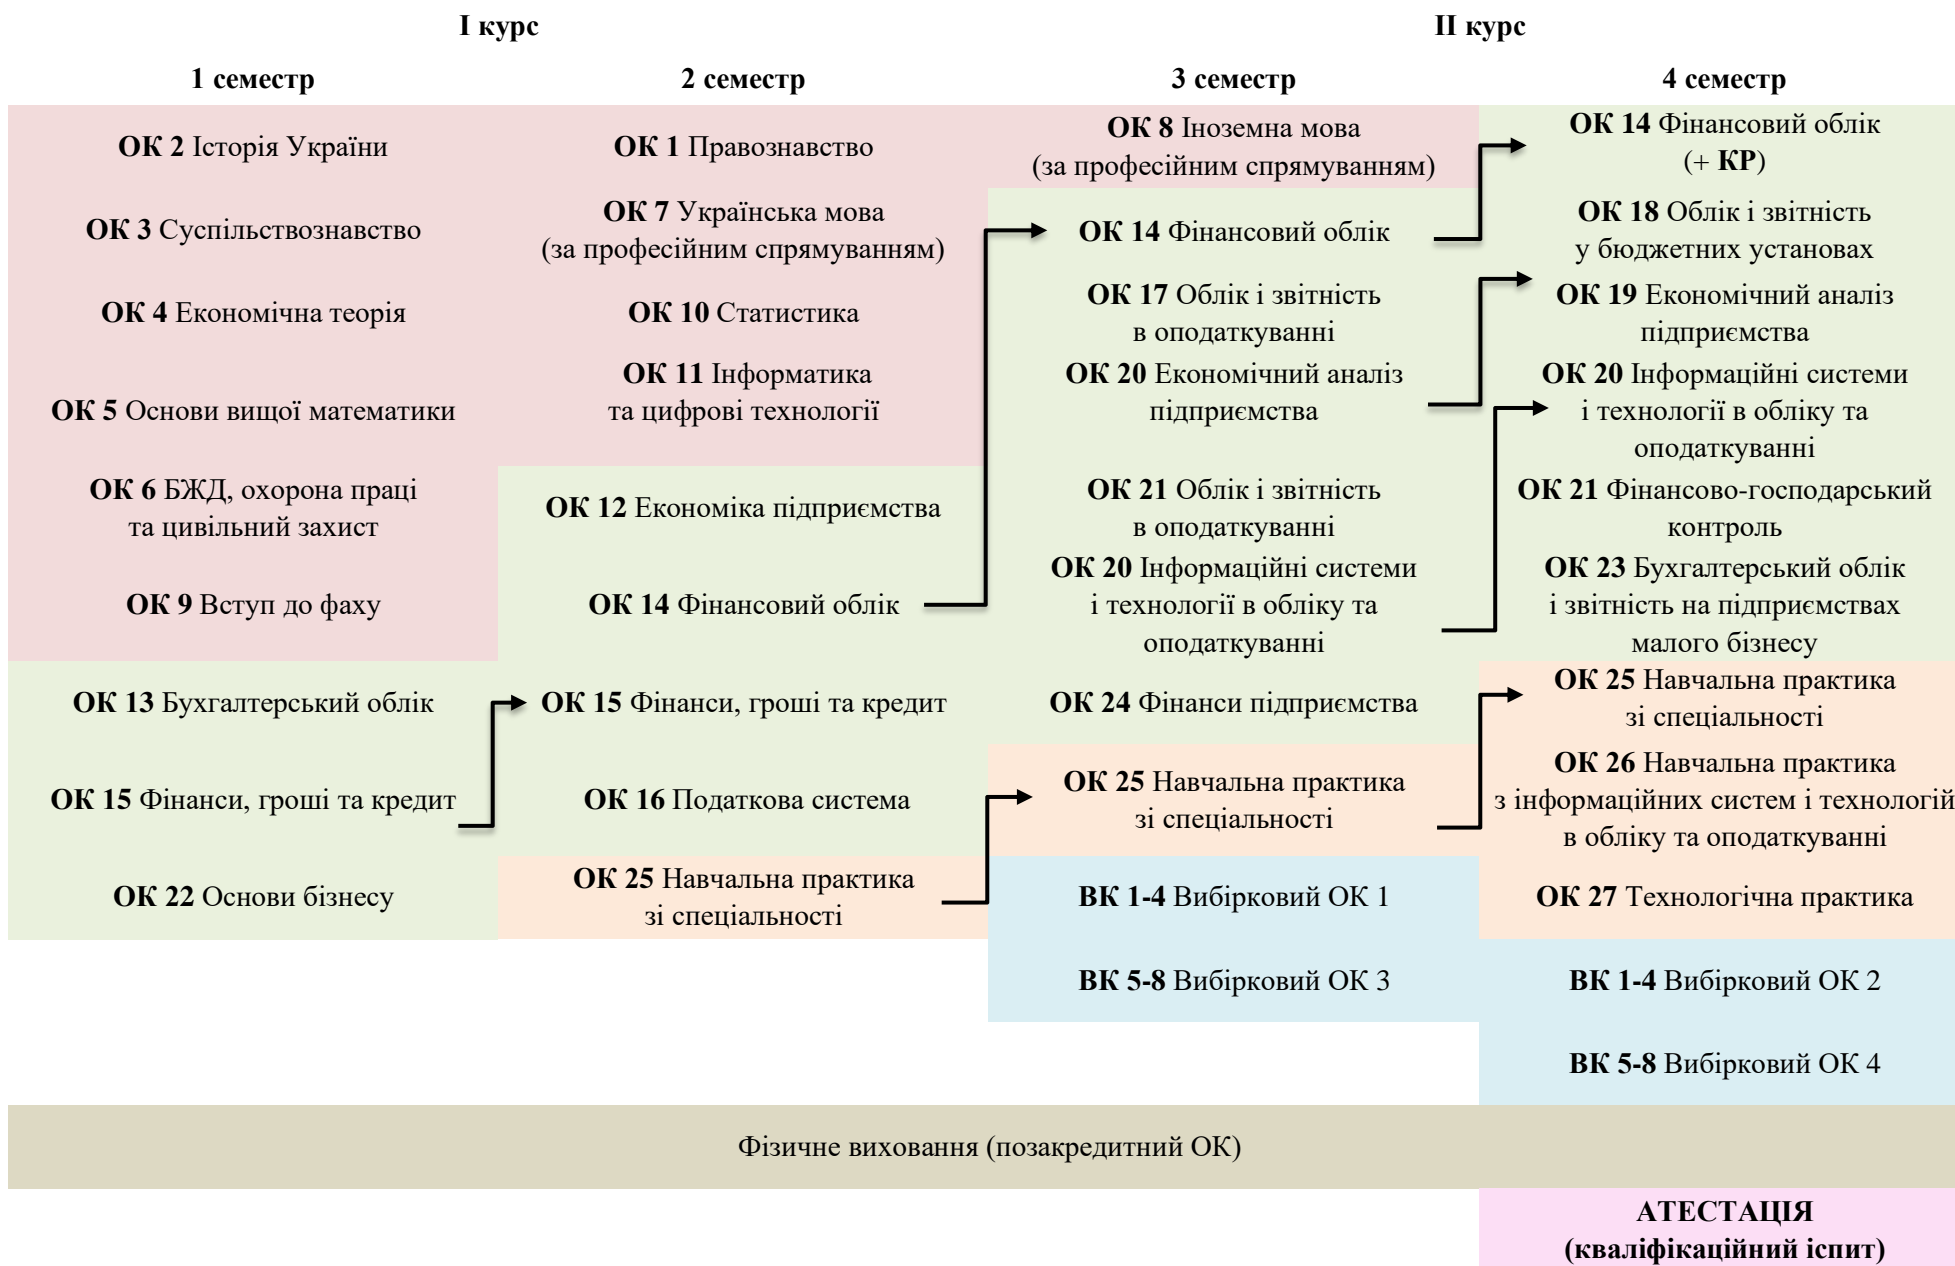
I курс

II курс

1 семестр

ОК 2 Історія України

ОК 3 Суспільствознавство

ОК 4 Економічна теорія

ОК 5 Основи вищої математики

ОК 6 БЖД, охорона праці та цивільний захист

ОК 9 Вступ до фаху

ОК 13 Бухгалтерський облік

ОК 15 Фінанси, гроші та кредит

ОК 22 Основи бізнесу

2 семестр

ОК 1 Правознавство

ОК 7 Українська мова (за професійним спрямуванням)

ОК 10 Статистика

ОК 11 Інформатика та цифрові технології

ОК 12 Економіка підприємства

ОК 14 Фінансовий облік

ОК 15 Фінанси, гроші та кредит

ОК 16 Податкова система

ОК 25 Навчальна практика зі спеціальності

3 семестр

ОК 8 Іноземна мова (за професійним спрямуванням)

ОК 14 Фінансовий облік

ОК 17 Облік і звітність в оподаткуванні

ОК 20 Економічний аналіз підприємства

ОК 21 Облік і звітність в оподаткуванні

ОК 20 Інформаційні системи і технології в обліку та оподаткуванні

ОК 24 Фінанси підприємства

ОК 25 Навчальна практика зі спеціальності

ВК 1-4 Вибірковий ОК 1

ВК 5-8 Вибірковий ОК 3

4 семестр

ОК 14 Фінансовий облік (+ КР)

ОК 18 Облік і звітність у бюджетних установах

ОК 19 Економічний аналіз підприємства

ОК 20 Інформаційні системи і технології в обліку та оподаткуванні

ОК 21 Фінансово-господарський контроль

ОК 23 Бухгалтерський облік і звітність на підприємствах малого бізнесу

ОК 25 Навчальна практика зі спеціальності

ОК 26 Навчальна практика з інформаційних систем і технологій в обліку та оподаткуванні

ОК 27 Технологічна практика

ВК 1-4 Вибірковий ОК 2

ВК 5-8 Вибірковий ОК 4

Фізичне виховання (позакредитний ОК)

АТЕСТАЦІЯ (кваліфікаційний іспит)